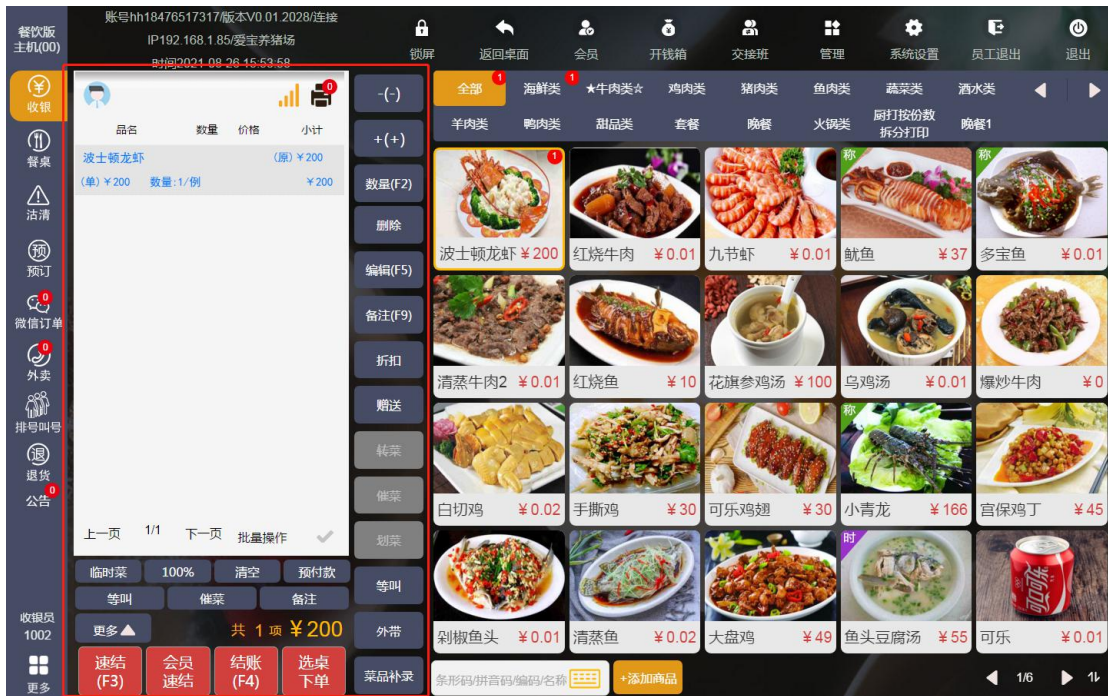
餐饮版
主机(00)

账号hh18476517317/版本V0.01.2028/连接
IP192.168.1.85/爱宝养猪场
时间2021-08-26 15:53:58

锁屏 返回桌面 会员 开钱箱 交接班 管理 系统设置 员工退出 退出

收银
餐桌
沽清
预订
0
微信订单
0
外卖
排号叫号
退货
0
公告

收银员
1002
更多

0

品名 数量 价格 小计
波士顿龙虾 (原)￥200
(单)￥200 数量:1/例 ￥200

上一页 1/1 下一页 批量操作

临时菜 100% 清空 预付款
等叫 催菜 备注
更多▲ 共 1 项 ￥200
速结(F3) 会员速结 结账(F4) 选桌下单

-(-)
+(+)
数量(F2)
删除
编辑(F5)
备注(F9)
折扣
赠送
转菜
催菜
划菜
等叫
外带
菜品补录

全部 1 海鲜类 1 ★牛肉类☆ 鸡肉类 猪肉类 鱼肉类 蔬菜类 酒水类
羊肉类 鸭肉类 甜品类 套餐 晚餐 火锅类 厨打按份数拆分打印 晚餐1

1
波士顿龙虾 ￥200
红烧牛肉 ￥0.01
九节虾 ￥0.01
称
鱿鱼 ￥37
称
多宝鱼 ￥0.01
清蒸牛肉2 ￥0.01
红烧鱼 ￥10
花旗参鸡汤 ￥100
乌鸡汤 ￥0.01
爆炒牛肉 ￥0
白切鸡 ￥0.02
手撕鸡 ￥30
可乐鸡翅 ￥30
称
小青龙 ￥166
宫保鸡丁 ￥45
剁椒鱼头 ￥0.01
清蒸鱼 ￥0.02
大盘鸡 ￥49
时
鱼头豆腐汤 ￥55
可乐 ￥0.01

条形码/拼音码/编码/名称
+添加商品
1/6